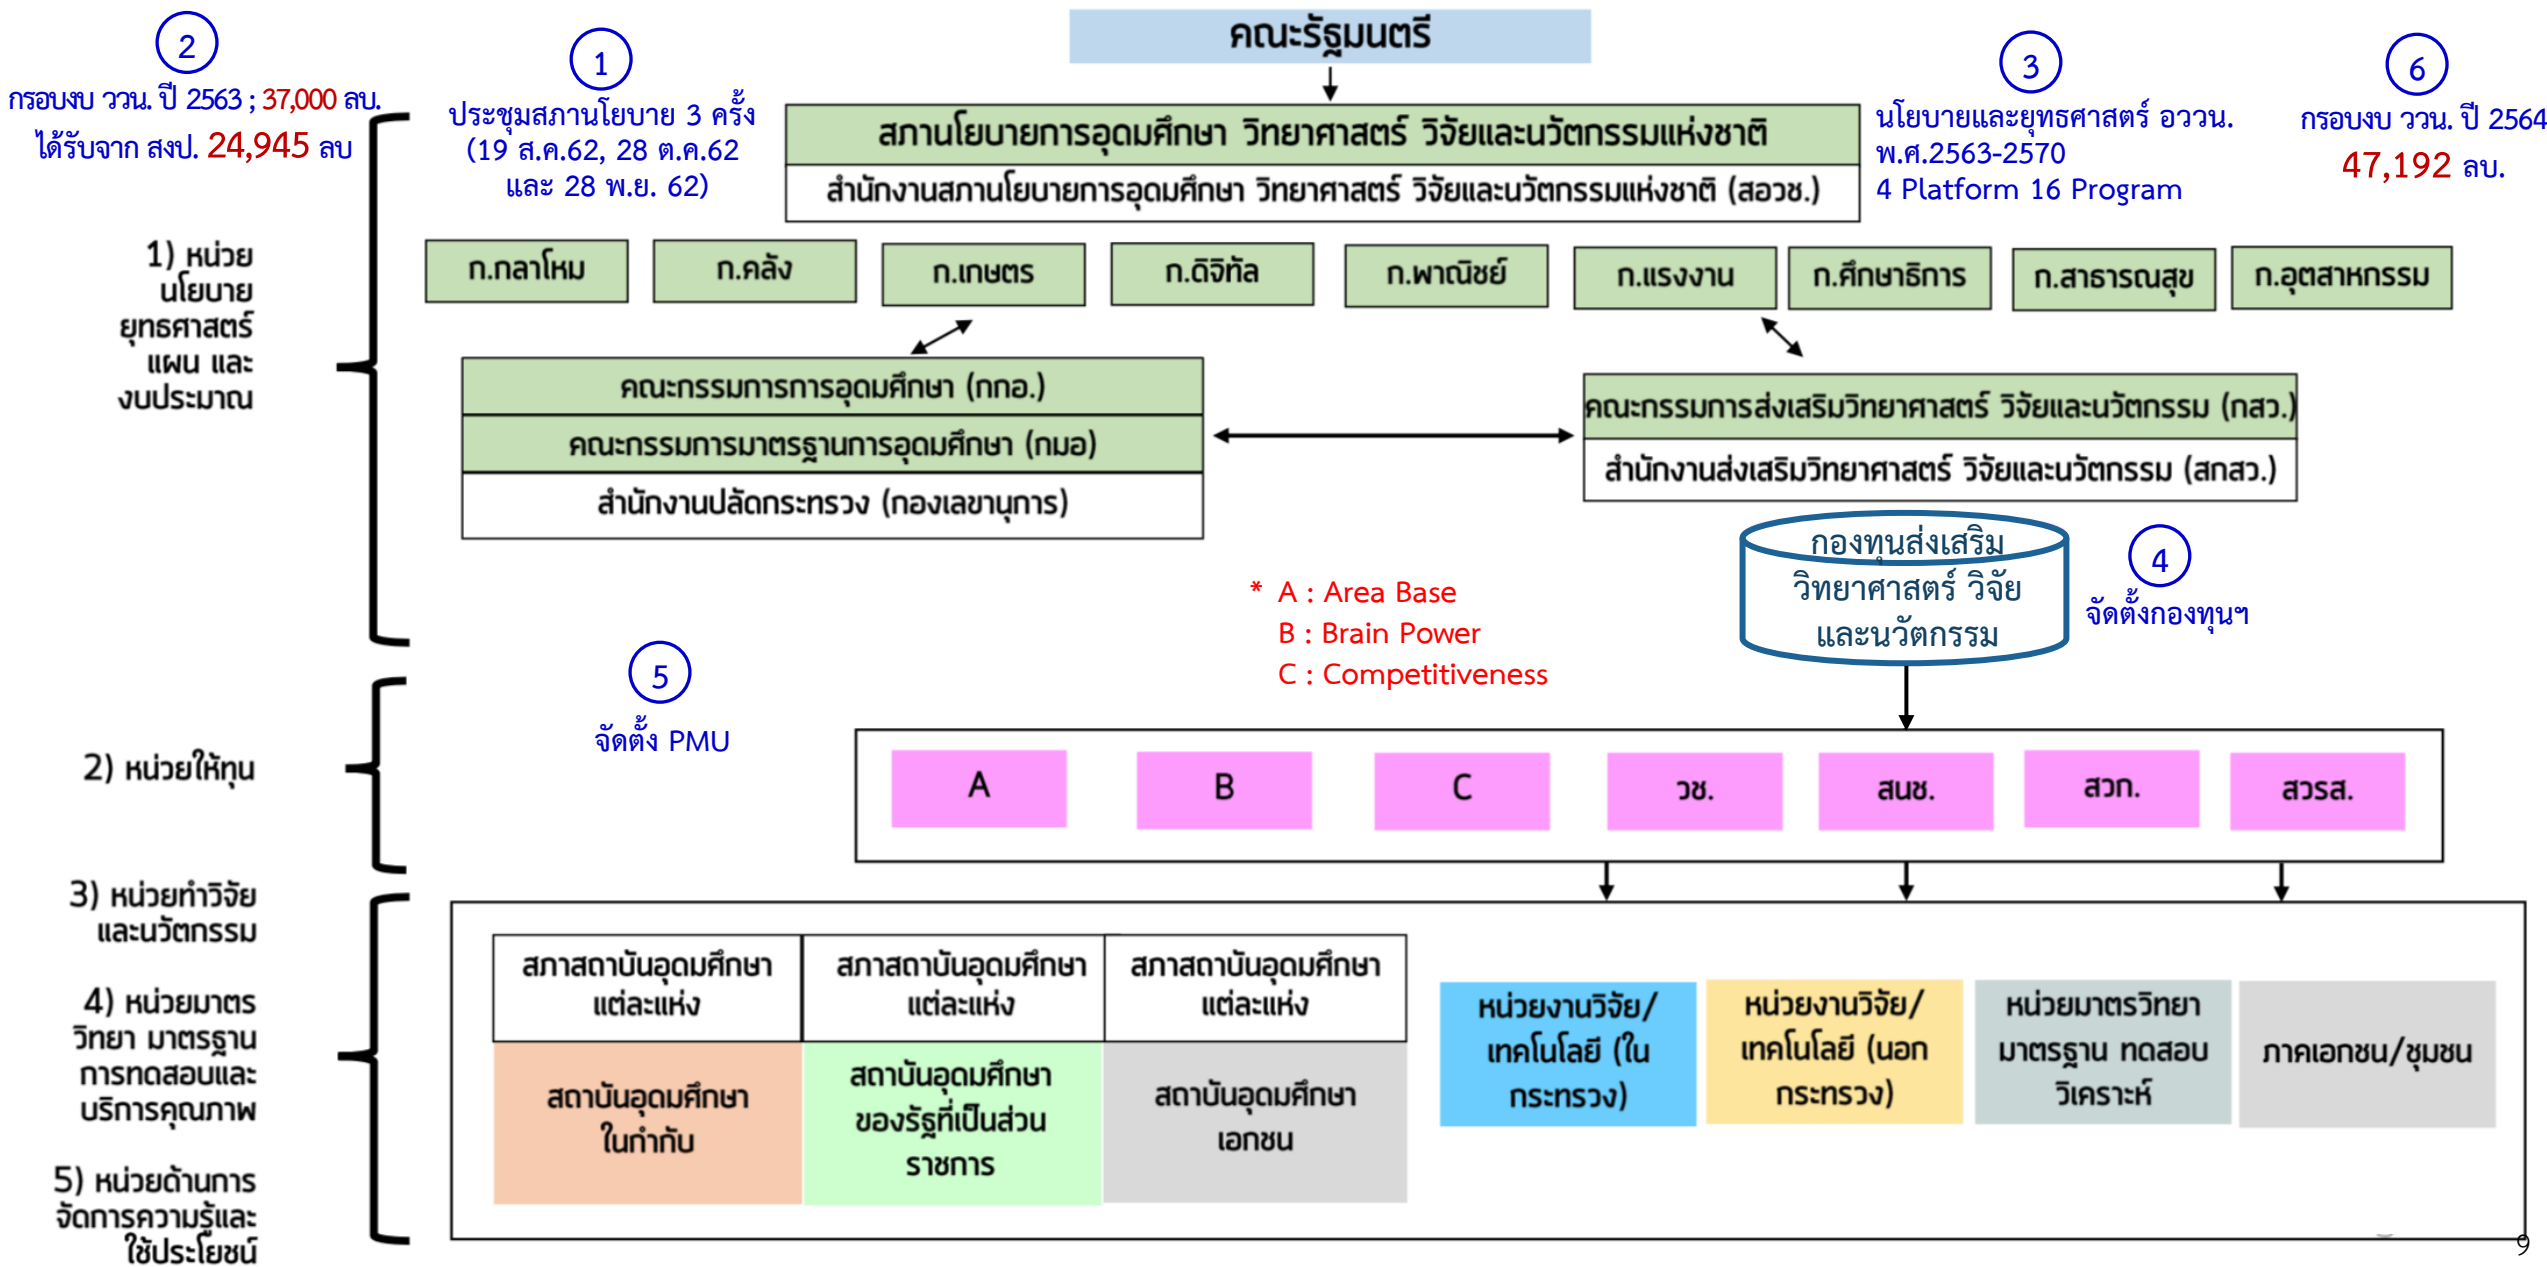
2
กรอบงบ วvน. ปี 2563 ; 37,000 ลบ.
ได้รับจาก สงป. 24,945 ลบ

1
ประชุมสภานโยบาย 3 ครั้ง (19 ส.ค.62, 28 ต.ค.62 และ 28 พ.ย. 62)

คณะรัฐมนตรี

สภานโยบายการอุดมศึกษา วิทยาศาสตร์ วิจัยและนวัตกรรมแห่งชาติ
สำนักงานสภานโยบายการอุดมศึกษา วิทยาศาสตร์ วิจัยและนวัตกรรมแห่งชาติ (สอวช.)

3
นโยบายและยุทธศาสตร์ อววน. พ.ศ.2563-2570
4 Platform 16 Program

6
กรอบงบ วvน. ปี 2564
47,192 ลบ.

1) หน่วยนโยบาย ยุทธศาสตร์ แผน และงบประมาณ

ก.กลาโหม
ก.คลัง
ก.เกษตร
ก.ดิจิทัล
ก.พาณิชย์
ก.แรงงาน
ก.ศึกษาธิการ
ก.สาธารณสุข
ก.อุตสาหกรรม

คณะกรรมการการอุดมศึกษา (กกอ.)
คณะกรรมการมาตรฐานการอุดมศึกษา (กมอ)
สำนักงานปลัดกระทรวง (กองเลขานุการ)

คณะกรรมการส่งเสริมวิทยาศาสตร์ วิจัยและนวัตกรรม (กสว.)
สำนักงานส่งเสริมวิทยาศาสตร์ วิจัยและนวัตกรรม (สกสว.)

กองทุนส่งเสริม วิทยาศาสตร์ วิจัย และนวัตกรรม

4
จัดตั้งกองทุนฯ

* A : Area Base
B : Brain Power
C : Competitiveness

5
จัดตั้ง PMU

2) หน่วยให้ทุน

A
B
C
วช.
สนช.
สวก.
สวรส.

3) หน่วยทำวิจัยและนวัตกรรม

4) หน่วยมาตรวิทยา มาตรฐาน การทดสอบและบริการคุณภาพ

5) หน่วยด้านการจัดการความรู้และใช้ประโยชน์

สภาสถาบันอุดมศึกษาแต่ละแห่ง
สถาบันอุดมศึกษาในกำกับ

สภาสถาบันอุดมศึกษาแต่ละแห่ง
สถาบันอุดมศึกษาของรัฐที่เป็นส่วนราชการ

สภาสถาบันอุดมศึกษาแต่ละแห่ง
สถาบันอุดมศึกษาเอกชน

หน่วยงานวิจัย/เทคโนโลยี (ในกระทรวง)
หน่วยงานวิจัย/เทคโนโลยี (นอกกระทรวง)
หน่วยมาตรวิทยา มาตรฐาน ทดสอบ วิเคราะห์
ภาคเอกชน/ชุมชน

9